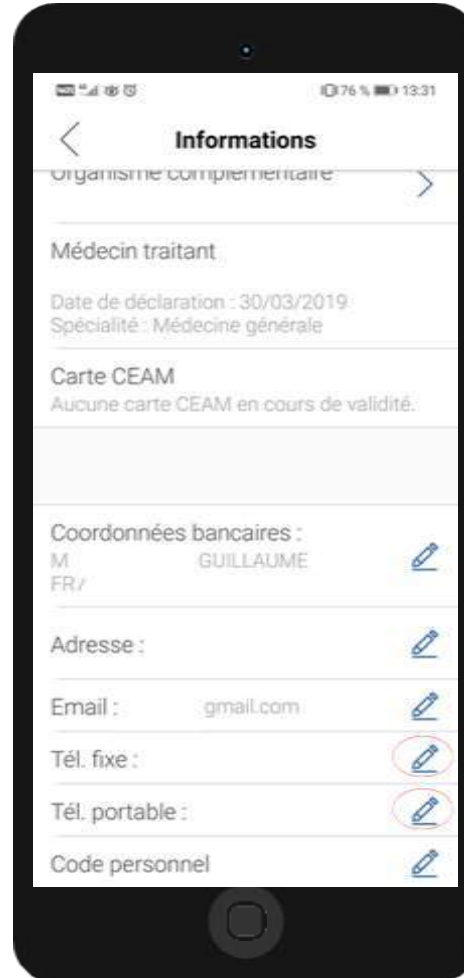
76 % 13:31

Informations

Organisme complémentaire

Médecin traitant

Date de déclaration : 30/03/2019
Spécialité : Médecine générale

Carte CEAM
Aucune carte CEAM en cours de validité.

Coordonnées bancaires :
M GUILLAUME
FR/

Adresse :

Email : gmail.com

Tél. fixe :

Tél. portable :

Code personnel